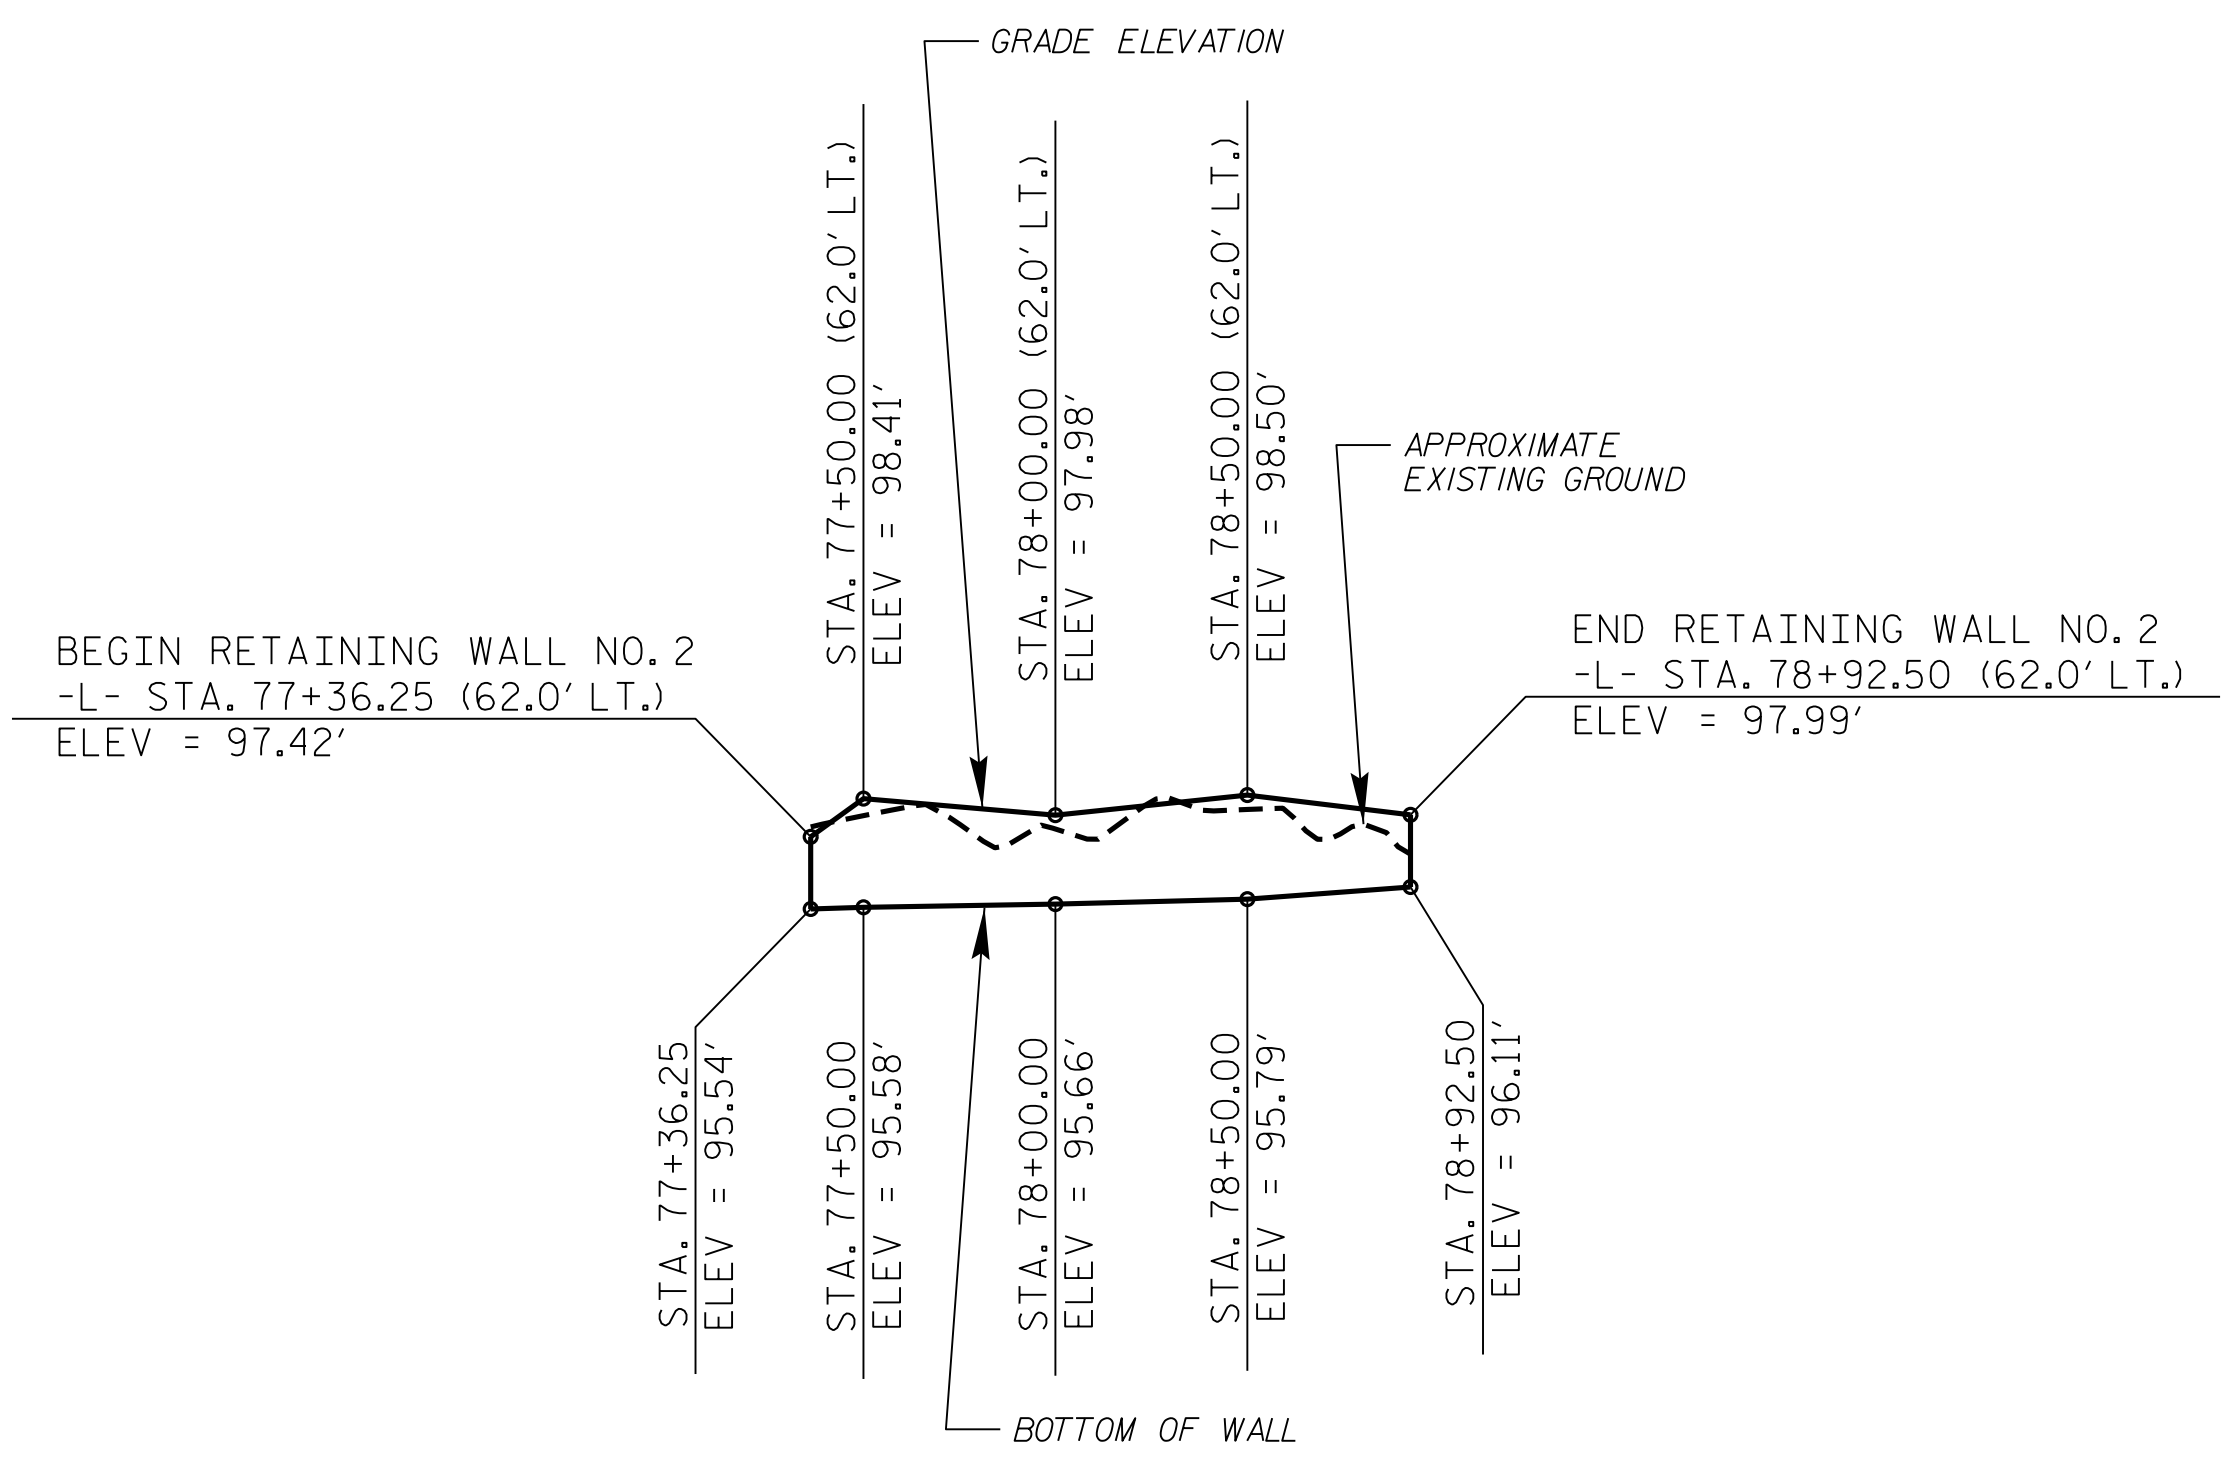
GRADE ELEVATION

STA. 77+50.00 (62.0' LT.)
ELEV = 98.41'

STA. 78+00.00 (62.0' LT.)
ELEV = 97.98'

STA. 78+50.00 (62.0' LT.)
ELEV = 98.50'

APPROXIMATE
EXISTING GROUND

BEGIN RETAINING WALL NO. 2
-L- STA. 77+36.25 (62.0' LT.)
ELEV = 97.42'

END RETAINING WALL NO. 2
-L- STA. 78+92.50 (62.0' LT.)
ELEV = 97.99'

STA. 77+36.25
ELEV = 95.54'

STA. 77+50.00
ELEV = 95.58'

STA. 78+00.00
ELEV = 95.66'

STA. 78+50.00
ELEV = 95.79'

STA. 78+92.50
ELEV = 96.11'

BOTTOM OF WALL